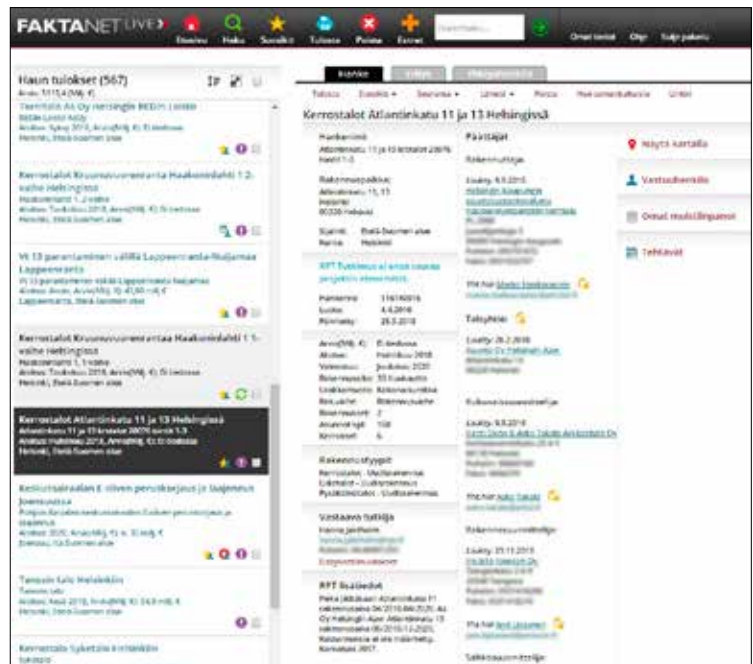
FAKTANET LIVE

Haun tulokset (567)

Kerrostalot Kruunuvuorenrantaa Haakoninlahti 1 2-vaihe Helsingissä

Vt 13 parantaminen välillä Lappeenranta-Nuijamaa Lappeenranta

Kerrostalot Kruunuvuorenrantaa Haakoninlahti 1 1-vaihe Helsingissä

Kerrostalot Atlantinkatu 11 ja 13 Helsingissä

Tammisalo talo Helsinkiin

Kerrostalot Atlantinkatu 11 ja 13 Helsingissä

Hankenimi

Rakennuspaikka

Vastaava tiedot

Osapuolet

Tilaajat

Näytä kartalla

Vastuuhenkilö

Omat muistiinpanot

Tehtävät